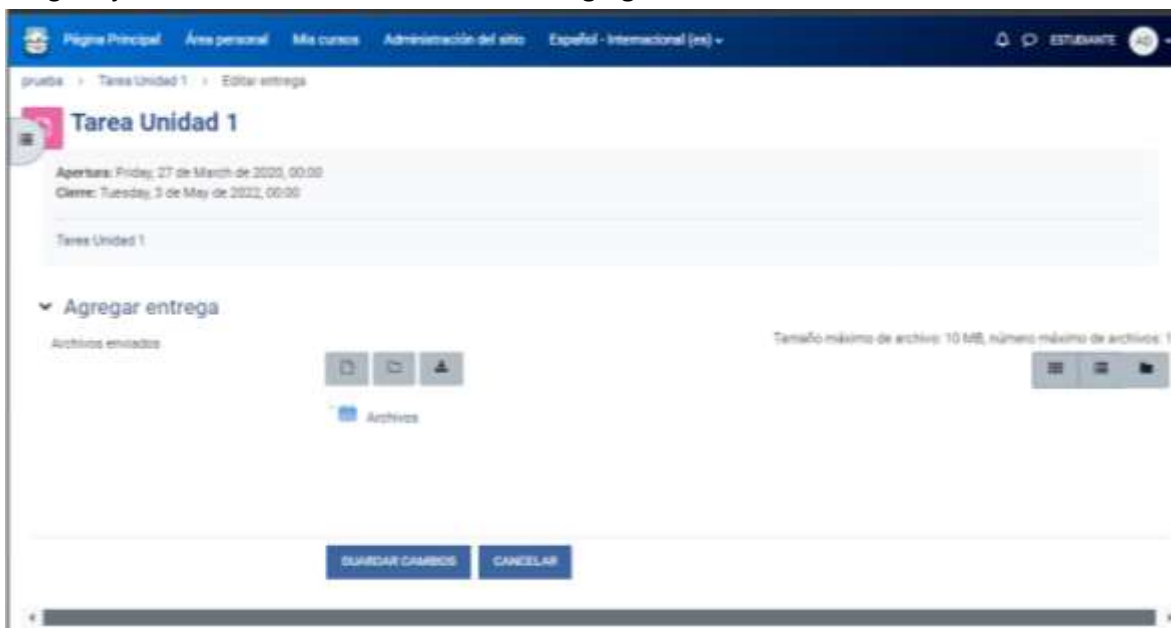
Página Principal Área personal Mis cursos Administración del sitio Español - Internacional (es) ▾

ESTUDIANTE AD

prueba › Tarea Unidad 1 › Editar entrega

Tarea Unidad 1

Apertura: Friday, 27 de March de 2020, 00:00
Cierre: Tuesday, 3 de May de 2022, 00:00

Tarea Unidad 1

Agregar entrega

Archivos enviados

Tamaño máximo de archivo: 10 MB, número máximo de archivos: 1

Archivos

GUARDAR CAMBIOS CANCELAR